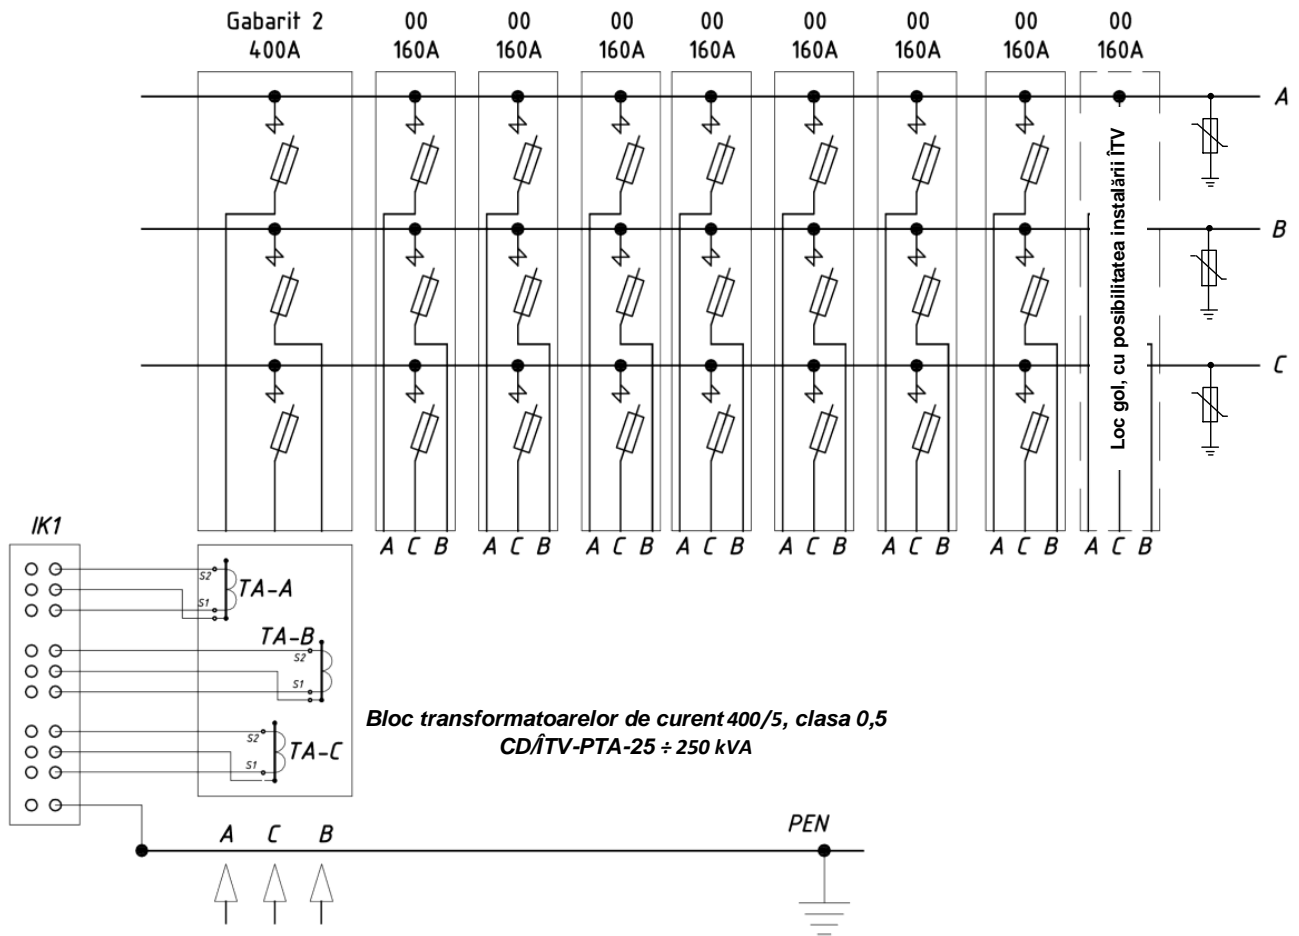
Gabarit 2
400A

00
160A

00
160A

00
160A

00
160A

00
160A

00
160A

00
160A

00
160A

A

B

C

Loc gol, cu posibilitatea instalări ÎTV

A C B A C B A C B A C B A C B A C B A C B A C B

IK1

S2
S1
TA-A

TA-B
S2
S1

S2
S1
TA-C

Bloc transformatoarelor de curent 400/5, clasa 0,5
CD/ÎTV-PTA-25 ÷ 250 kVA

A C B

PEN